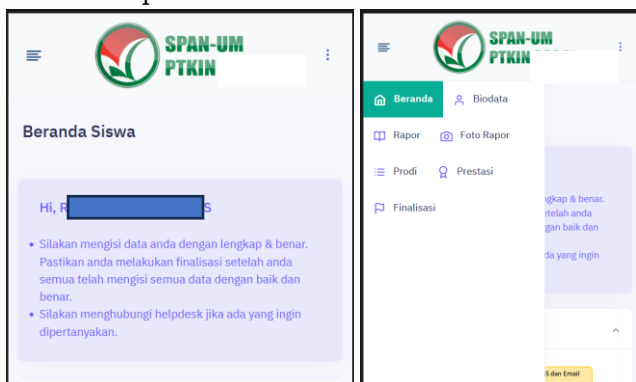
SPAN-UM PTKIN

Beranda Siswa

Hi, R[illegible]S

- Silakan mengisi data anda dengan lengkap & benar. Pastikan anda melakukan finalisasi setelah anda semua telah mengisi semua data dengan baik dan benar.
- Silakan menghubungi helpdesk jika ada yang ingin dipertanyakan.

SPAN-UM PTKIN

Beranda
Biodata
Rapor
Foto Rapor
Prodi
Prestasi
Finalisasi

ngkap & benar. etelah anda gan baik dan

da yang ingin

S dan Email